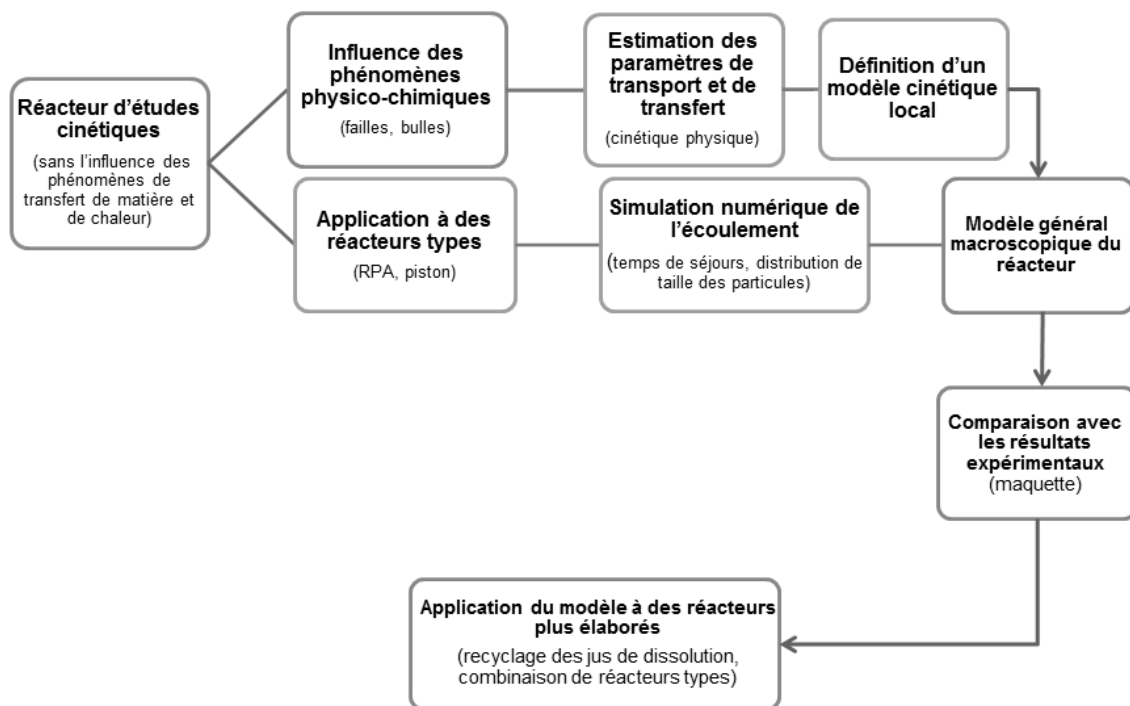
Réacteur d'études cinétiques

(sans l'influence des phénomènes de transfert de matière et de chaleur)

Influence des phénomènes physico-chimiques

(failles, bulles)

Estimation des paramètres de transport et de transfert

(cinétique physique)

Définition d'un modèle cinétique local

Application à des réacteurs types

(RPA, piston)

Simulation numérique de l'écoulement

(temps de séjours, distribution de taille des particules)

Modèle général macroscopique du réacteur

Comparaison avec les résultats expérimentaux
(maquette)

Application du modèle à des réacteurs plus élaborés

(recyclage des jus de dissolution, combinaison de réacteurs types)